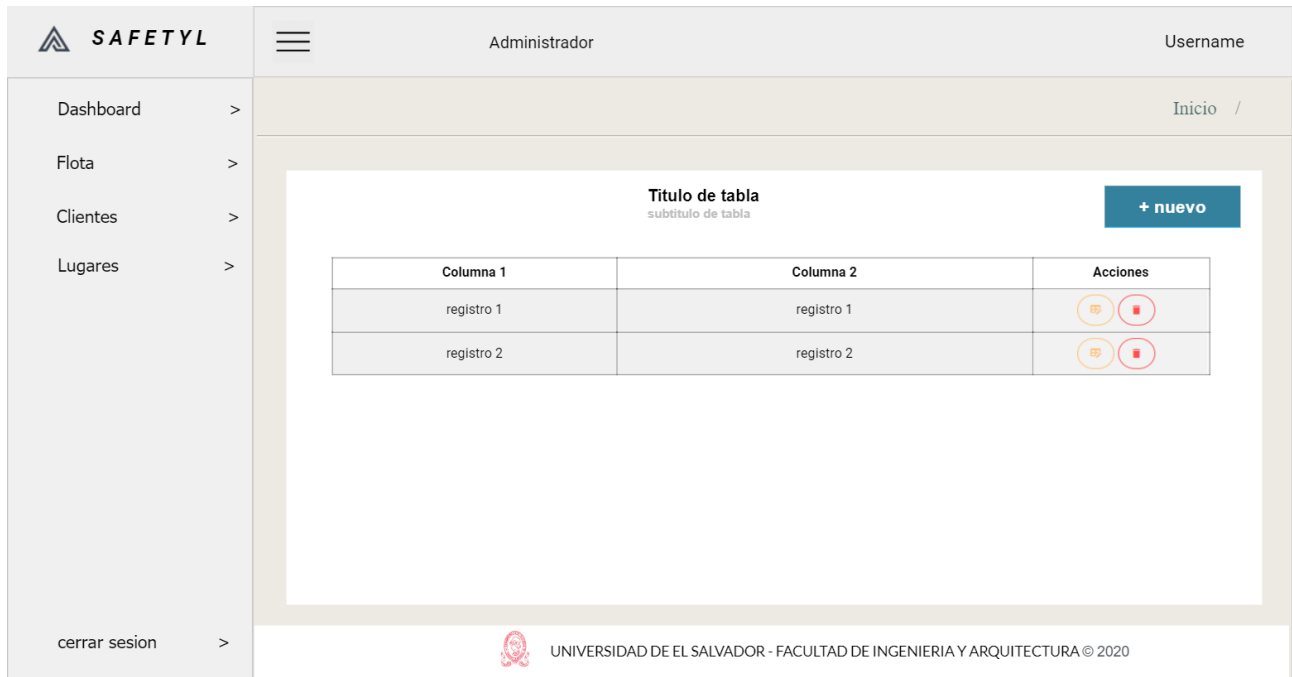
SAFETYL

Administrador

Username

Dashboard >

Flota >

Clientes >

Lugares >

Inicio /

Titulo de tabla
subtitulo de tabla

+ nuevo

| Columna 1 | Columna 2 | Acciones |
|---|---|---|
| registro 1 | registro 1 | |
| registro 2 | registro 2 | |

cerrar sesion >

UNIVERSIDAD DE EL SALVADOR - FACULTAD DE INGENIERIA Y ARQUITECTURA © 2020